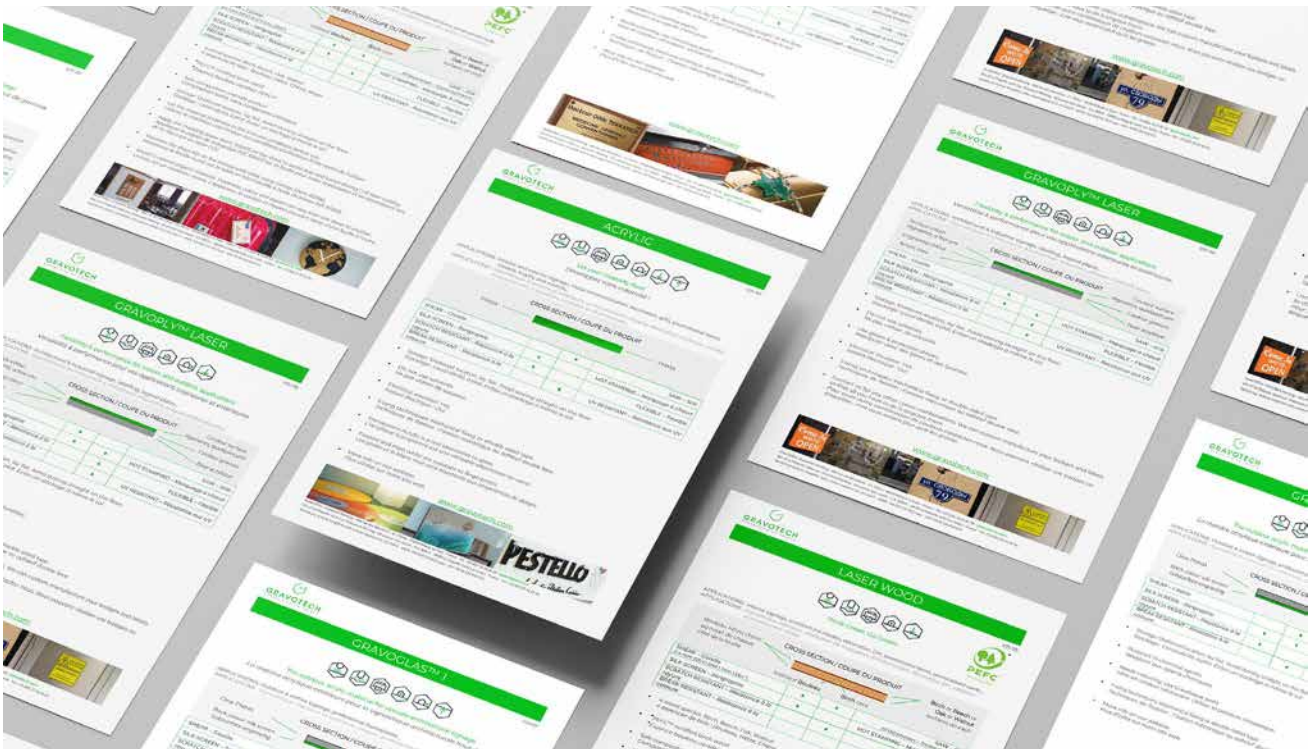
GRAVOTECH

ACRYLIC

CROSS SECTION / COUPE DU PRODUIT

PESTELLO

GRAVOTECH

GRAVOPLY™ LASER

CROSS SECTION / COUPE DU PRODUIT

GRAVOTECH

GRAVOPLY™ LASER

CROSS SECTION / COUPE DU PRODUIT

GRAVOTECH

LASER WOOD

CROSS SECTION / COUPE DU PRODUIT

PEFC

GRAVOTECH

GRAVOGLAS™ 1

CROSS SECTION / COUPE DU PRODUIT

CROSS SECTION / COUPE DU PRODUIT

PEFC

GRAVOTECH

Come in we're OPEN

79